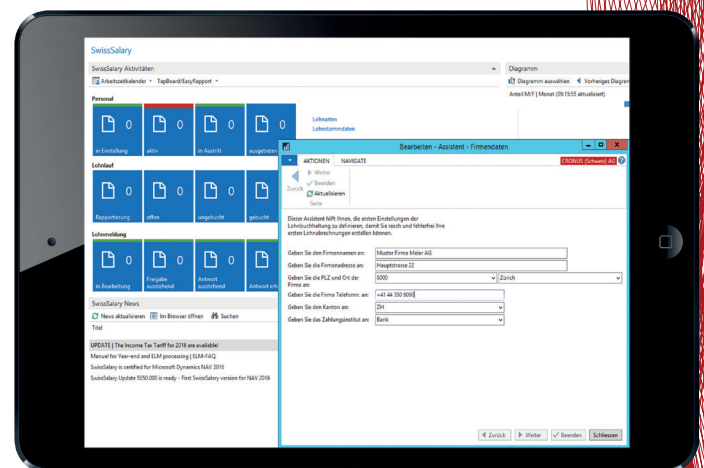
SwissSalary

SwissSalary Aktivitäten

Arbeitszeitkalender ▾ TapBoard/EasyRapport ▾

Personal

0 in Einstellung
0 aktiv
0 im Austritt
0 ausgetreten

Lohnarten
Lohnstammdaten

Lohnlauf

Rapportierung
offen
ungebucht
gebucht

Lohnmeldung

0 in Bearbeitung
0 Freigabe ausstehend
0 Antwort ausstehend
Antwort erh

SwissSalary News

News aktualisieren Im Browser öffnen Suchen

Titel

UPDATE | The Income Tax Tariff for 2016 are available!
Manual for Year-end and ELM processing | ELM-FAQ
SwissSalary is certified for Microsoft Dynamics NAV 2016
SwissSalary Update 5050.000 is ready - First SwissSalary version for NAV 2016

Diagramm

Diagramm auswählen Vorheriges Diagra

Anteil M/F | Monat (09:15:55 aktualisiert)

Bearbeiten - Assistent - Firmendaten

AKTIONEN NAVIGATE

CRONUS (Schweiz) AG

Zurück
Weiter
Beenden
Aktualisieren
Seite

Dieser Assistent hilft Ihnen, die ersten Einstellungen der Lohnbuchhaltung zu definieren, damit Sie rasch und fehlerfrei Ihre ersten Lohnabrechnungen erstellen können.

| | |
|---|---|
| Geben Sie den Firmennamen an: | Muster Firma Meier AG |
| Geben Sie die Firmenadresse an: | Hauptstrasse 22 |
| Geben Sie die PLZ und Ort der Firma an: | 8000 Zürich |
| Geben Sie die Firma Telefonnr. an: | +41 44 350 9090 |
| Geben Sie den Kanton an: | ZH |
| Geben Sie das Zahlungsinstitut an: | Bank |

Zurück Weiter Beenden Schliessen